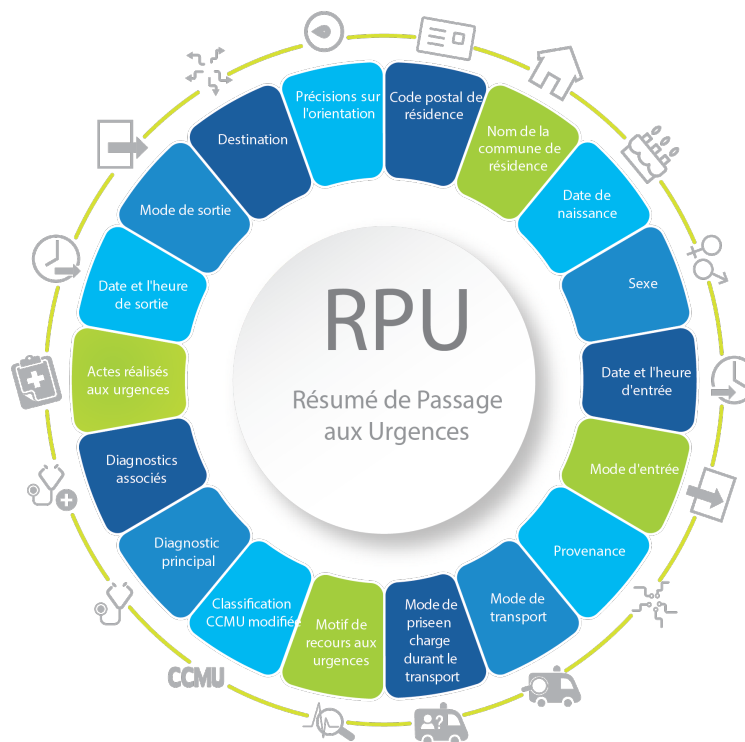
RPU

Résumé de Passage aux Urgences

Précisions sur l'orientation

Code postal de résidence

Nom de la commune de résidence

Date de naissance

Sexe

Date et l'heure d'entrée

Mode d'entrée

Provenance

Mode de transport

Mode de priseen charge durant le transport

Motif de recours aux urgences

Classification CCMU modifiée

Diagnostic principal

Diagnostics associés

Actes réalisés aux urgences

Date et l'heure de sortie

Mode de sortie

Destination

CCMU